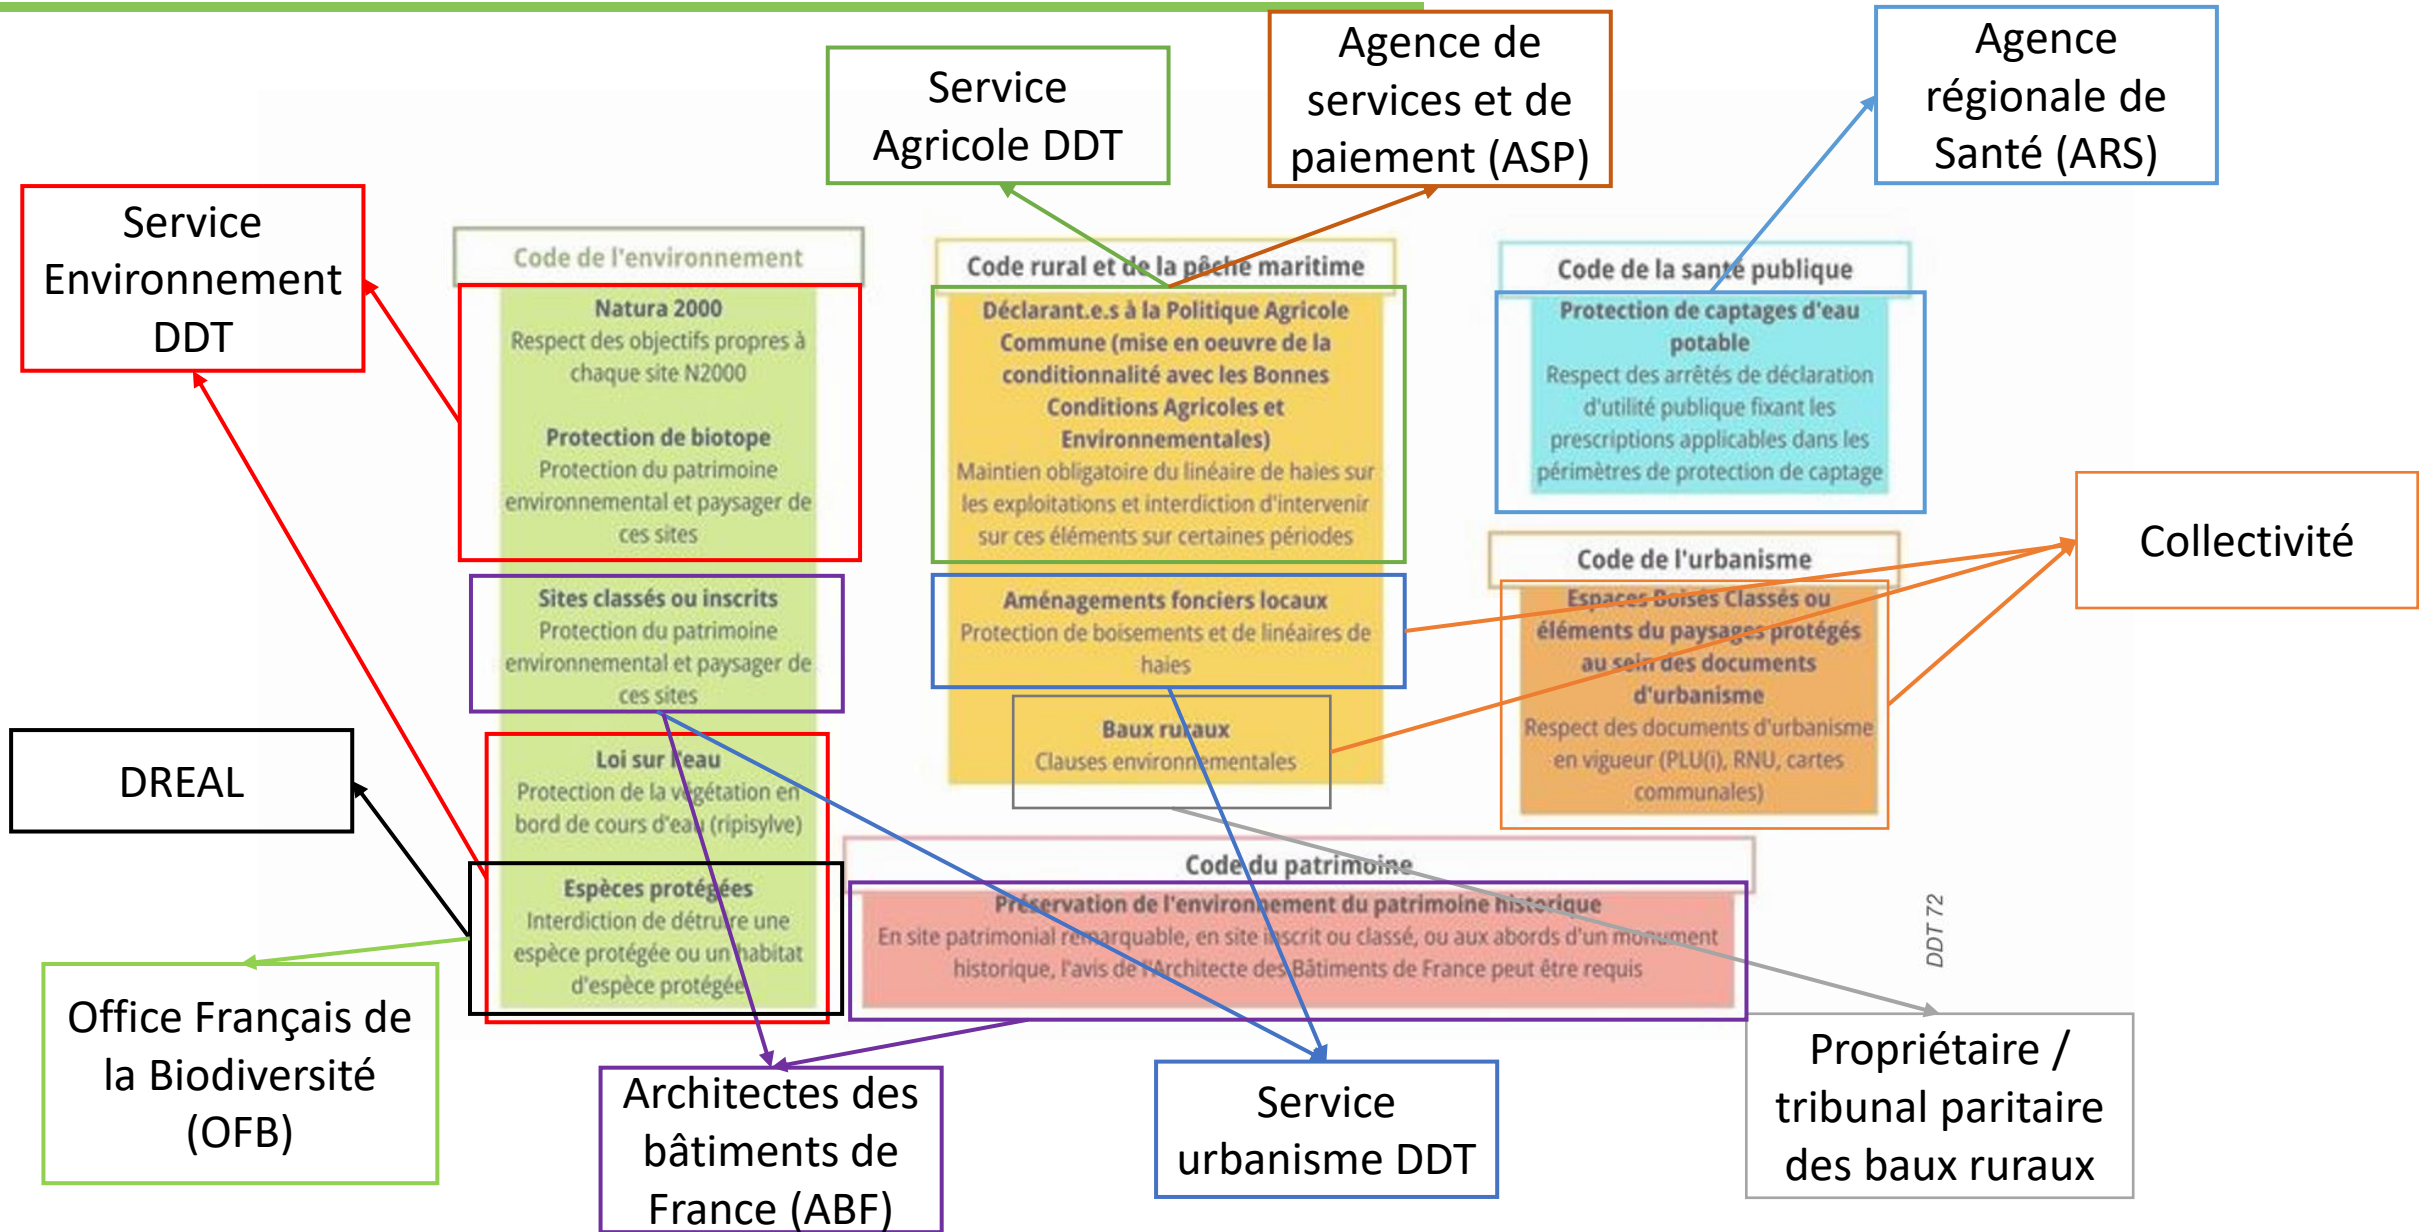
Service Agricole DDT

Agence de services et de paiement (ASP)

Agence régionale de Santé (ARS)

Service Environnement DDT

Code de l'environnement

Natura 2000
Respect des objectifs propres à chaque site N2000

Protection de biotope
Protection du patrimoine environnemental et paysager de ces sites

Sites classés ou inscrits
Protection du patrimoine environnemental et paysager de ces sites

Loi sur l'eau
Protection de la végétation en bord de cours d'eau (ripisylve)

Espèces protégées
Interdiction de détruire une espèce protégée ou un habitat d'espèce protégée

Code rural et de la pêche maritime

Déclarant.e.s à la Politique Agricole Commune (mise en oeuvre de la conditionnalité avec les Bonnes Conditions Agricoles et Environnementales)
Maintien obligatoire du linéaire de haies sur les exploitations et interdiction d'intervenir sur ces éléments sur certaines périodes

Aménagements fonciers locaux
Protection de boisements et de linéaires de haies

Baux ruraux
Clauses environnementales

Code de la santé publique

Protection de captages d'eau potable
Respect des arrêtés de déclaration d'utilité publique fixant les prescriptions applicables dans les périmètres de protection de captage

Code de l'urbanisme

Espaces Boisés Classés ou éléments du paysages protégés au sein des documents d'urbanisme
Respect des documents d'urbanisme en vigueur (PLU(i), RNU, cartes communales)

Collectivité

DREAL

Code du patrimoine

Préservation de l'environnement du patrimoine historique
En site patrimonial remarquable, en site inscrit ou classé, ou aux abords d'un monument historique, l'avis de l'Architecte des Bâtiments de France peut être requis

DDT 72

Office Français de la Biodiversité (OFB)

Architectes des bâtiments de France (ABF)

Service urbanisme DDT

Propriétaire / tribunal paritaire des baux ruraux